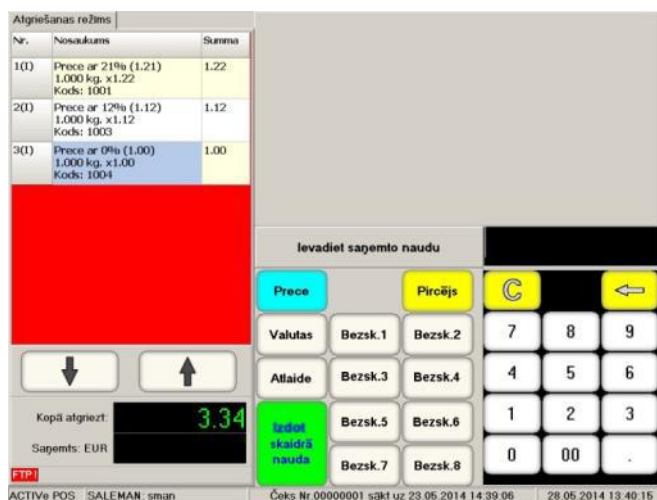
Atgriešanas režīms

| Nr. | Nosaukums | Summa |
|---|---|---|
| 1(1) | Prece ar 21% (1.21) 1.000 kg. x1.22 Kods: 1001 | 1.22 |
| 2(1) | Prece ar 12% (1.12) 1.000 kg. x1.12 Kods: 1003 | 1.12 |
| 3(1) | Prece ar 0% (1.00) 1.000 kg. x1.00 Kods: 1004 | 1.00 |

Kopā atgriezt: 3.34
Saņemts: EUR
FTP!

Ievadiet saņemto naudu

Prece
Pircējs
C
Valutas
Bezsk.1
Bezsk.2
7
8
9
Atlaide
Bezsk.3
Bezsk.4
4
5
6
Izdot skaidrā nauda
Bezsk.5
Bezsk.6
1
2
3
Bezsk.7
Bezsk.8
0
00
.

ACTIVe POS SALEMAN: sman
Čeks Nr.00000001 sākt uz 23.05.2014 14:39:06
28.05.2014 13:40:15